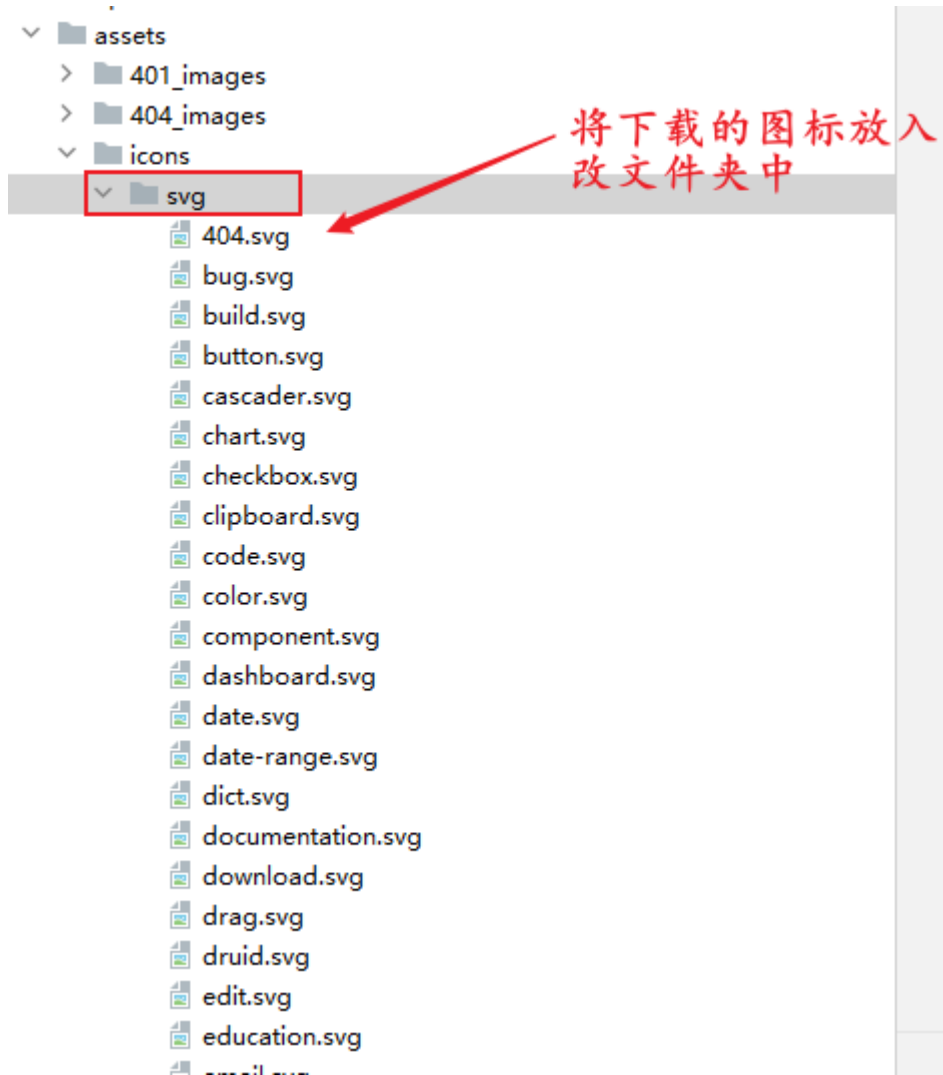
assets
401_images
404_images
icons
svg
404.svg
bug.svg
build.svg
button.svg
cascader.svg
chart.svg
checkbox.svg
clipboard.svg
code.svg
color.svg
component.svg
dashboard.svg
date.svg
date-range.svg
dict.svg
documentation.svg
download.svg
drag.svg
druid.svg
edit.svg
education.svg
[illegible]

将下载的图标放入改文件夹中